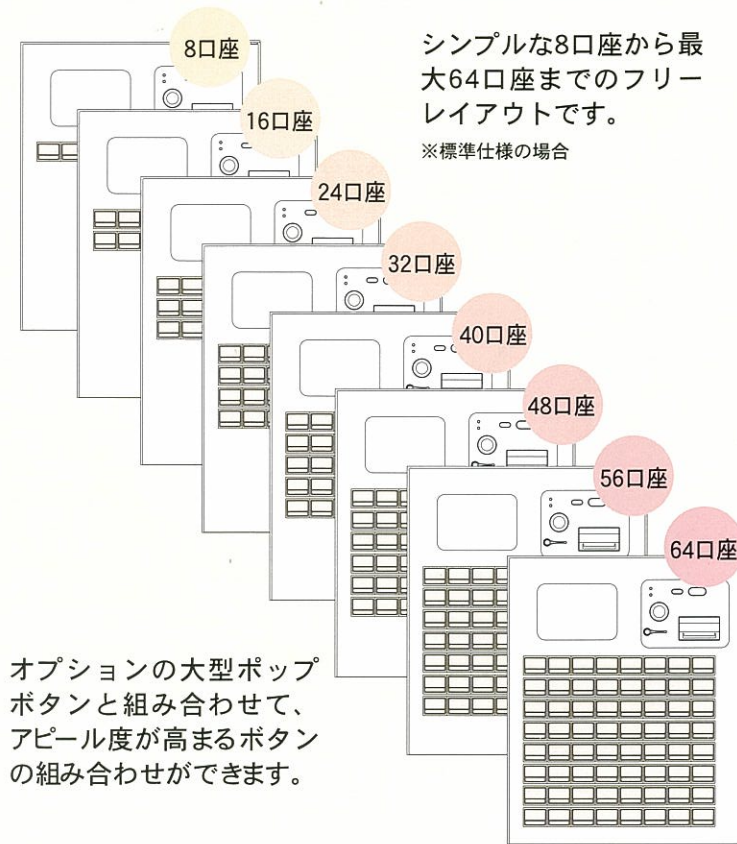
8口座

16口座

24口座

32口座

40口座

48口座

56口座

64口座

シンプルな8口座から最大64口座までのフリーレイアウトです。

※標準仕様の場合

オプションの大型ポップボタンと組み合わせて、アピール度が高まるボタンの組み合わせができます。